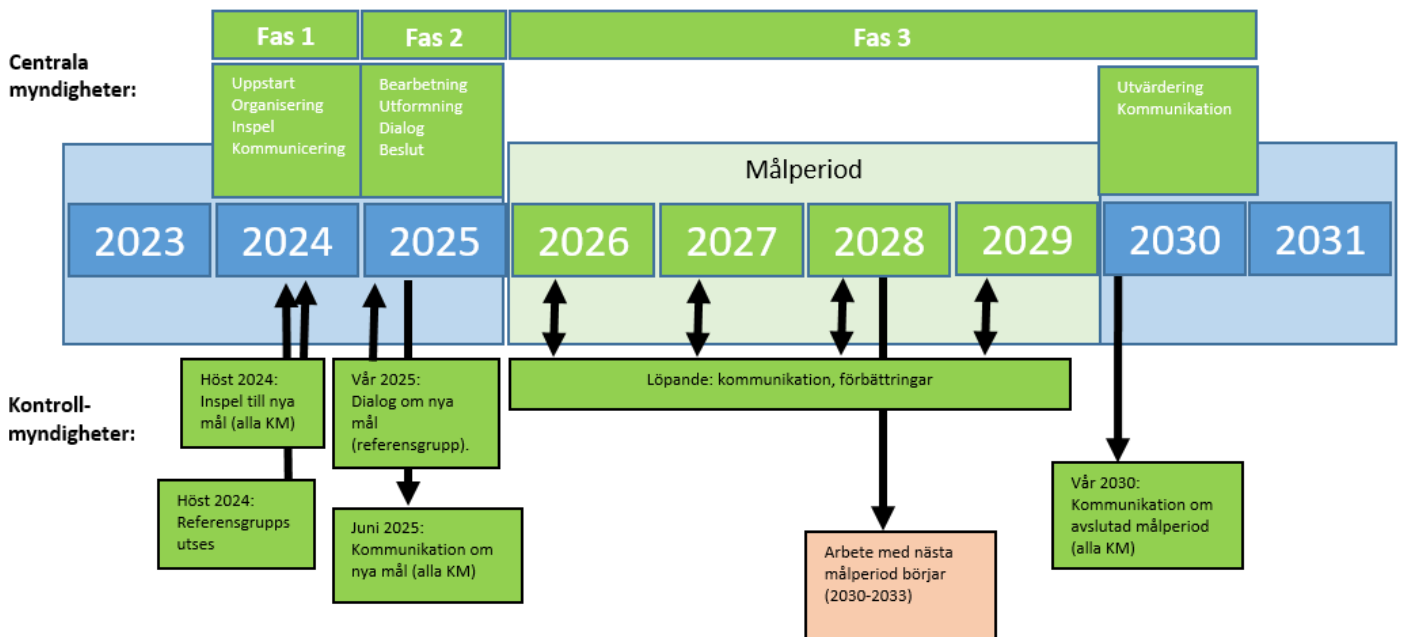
Fas 1

Fas 2

Fas 3

Centrala myndigheter:

Uppstart
Organisering
Inspel
Kommunicering

Bearbetning
Utformning
Dialog
Beslut

Utvärdering
Kommunikation

Målperiod

2023
2024
2025
2026
2027
2028
2029
2030
2031

Kontrollmyndigheter:

Höst 2024:
Inspel till nya mål (alla KM)

Vår 2025:
Dialog om nya mål (referensgrupp).

Löpande: kommunikation, förbättringar

Höst 2024:
Referensgrupps utses

Juni 2025:
Kommunikation om nya mål (alla KM)

Arbete med nästa målperiod börjar (2030-2033)

Vår 2030:
Kommunikation om avslutad målperiod (alla KM)